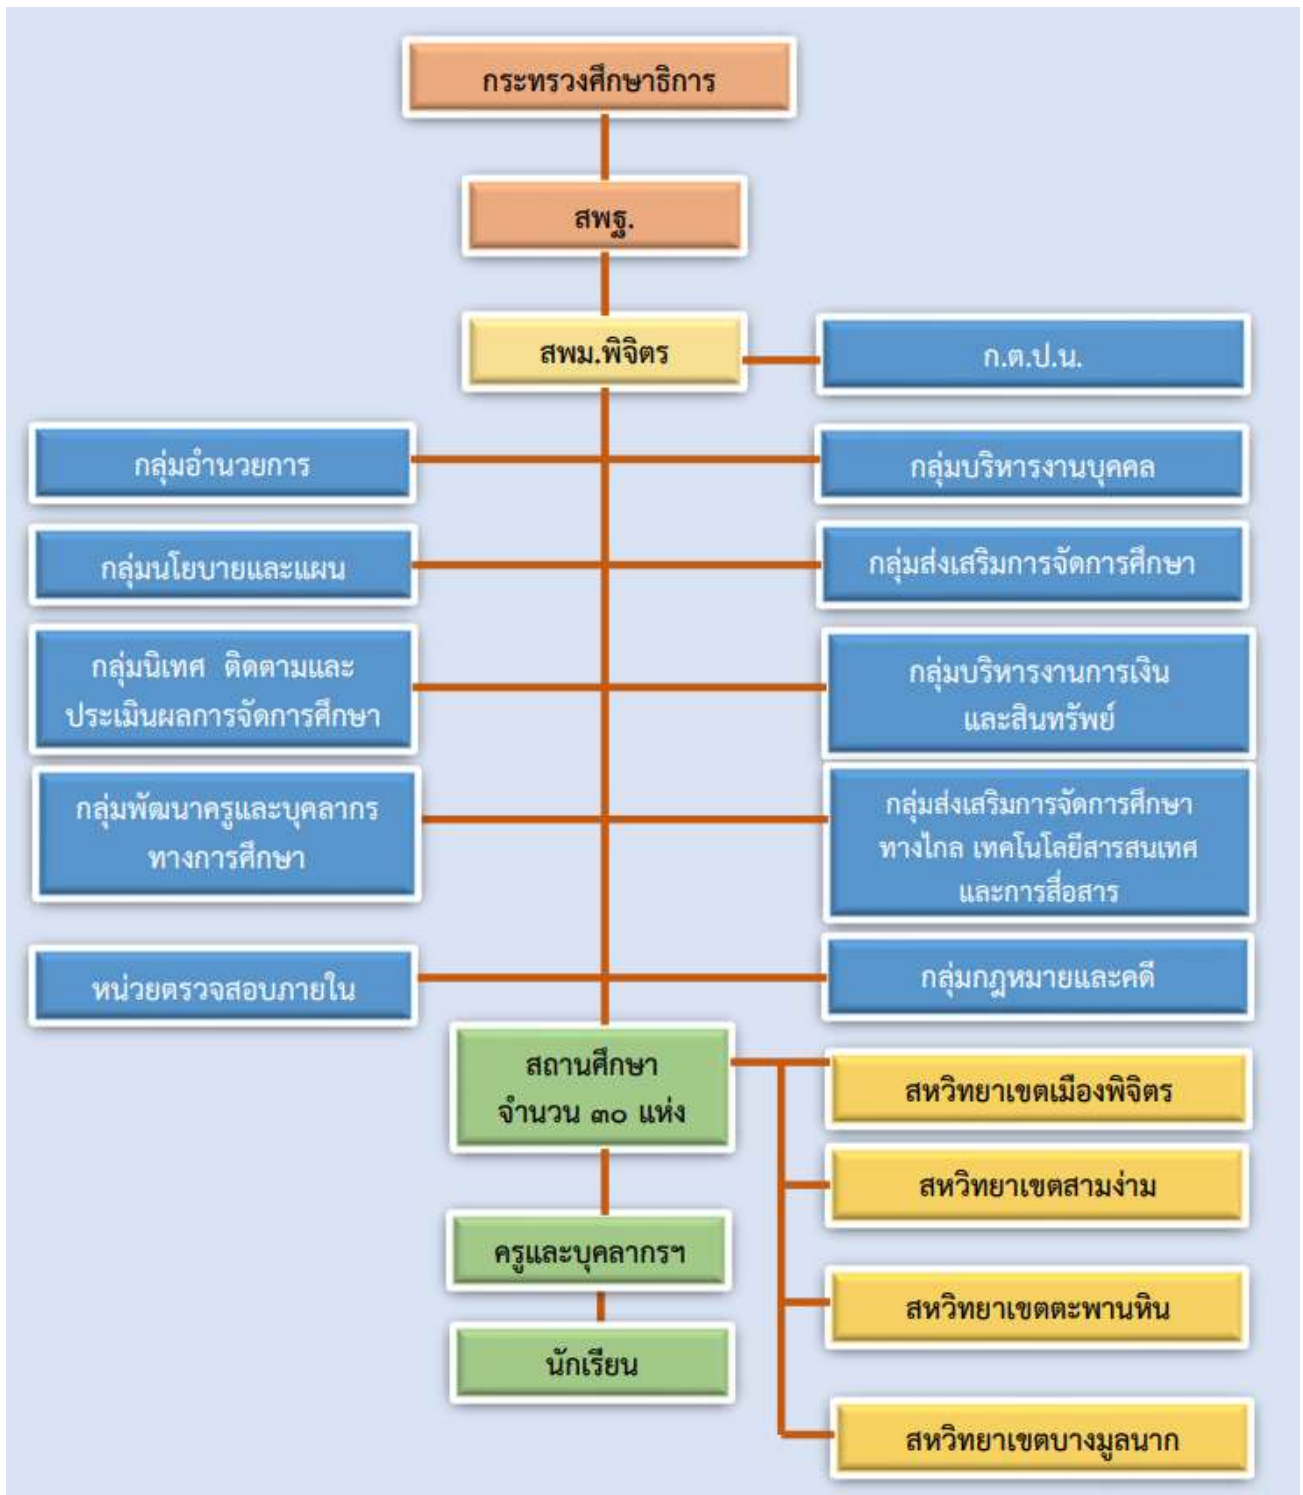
กระทรวงศึกษาธิการ

สพฐ.

สพม.พิจิตร

ก.ต.ป.น.

กลุ่มอำนวยการ

กลุ่มบริหารงานบุคคล

กลุ่มนโยบายและแผน

กลุ่มส่งเสริมการจัดการศึกษา

กลุ่มนิเทศ ติดตามและประเมินผลการจัดการศึกษา

กลุ่มบริหารงานการเงินและสินทรัพย์

กลุ่มพัฒนาครูและบุคลากรทางการศึกษา

กลุ่มส่งเสริมการจัดการศึกษาทางไกล เทคโนโลยีสารสนเทศและการสื่อสาร

หน่วยตรวจสอบภายใน

กลุ่มกฎหมายและคดี

สถานศึกษา จำนวน ๓๐ แห่ง

สหวิทยาเขตเมืองพิจิตร

สหวิทยาเขตสามง่าม

ครูและบุคลากรฯ

สหวิทยาเขตตะพานหิน

นักเรียน

สหวิทยาเขตบางมูลนาก